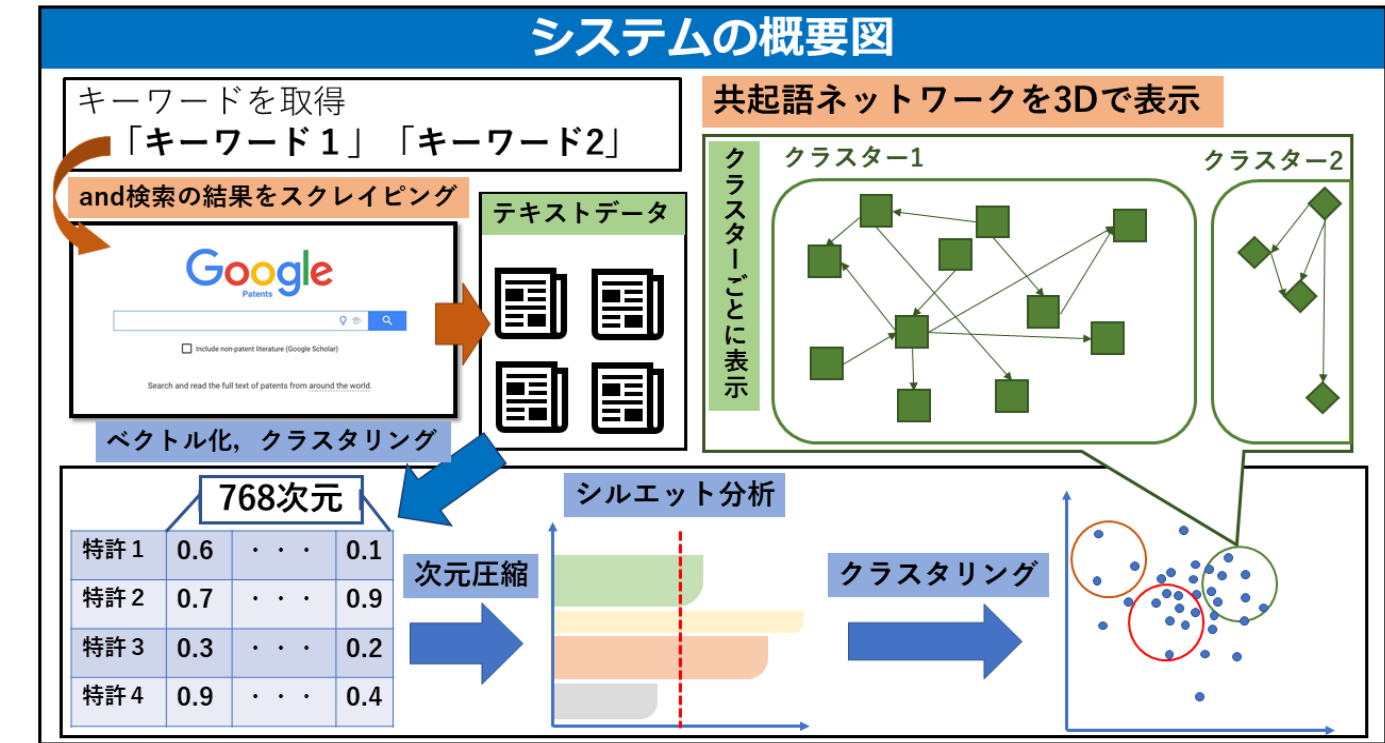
システムの概要図

キーワードを取得
「キーワード１」「キーワード2」

and検索の結果をスクレイピング

Google
Patents

Include non-patent literature (Google Scholar)

Search and read the full text of patents from around the world.

テキストデータ

共起語ネットワークを3Dで表示

クラスターごとに表示

クラスター1

クラスター2

ベクトル化，クラスタリング

768次元

| 特許１ | 0.6 | ・・・ | 0.1 |
|---|---|---|---|
| 特許２ | 0.7 | ・・・ | 0.9 |
| 特許３ | 0.3 | ・・・ | 0.2 |
| 特許４ | 0.9 | ・・・ | 0.4 |

次元圧縮

シルエット分析

クラスタリング